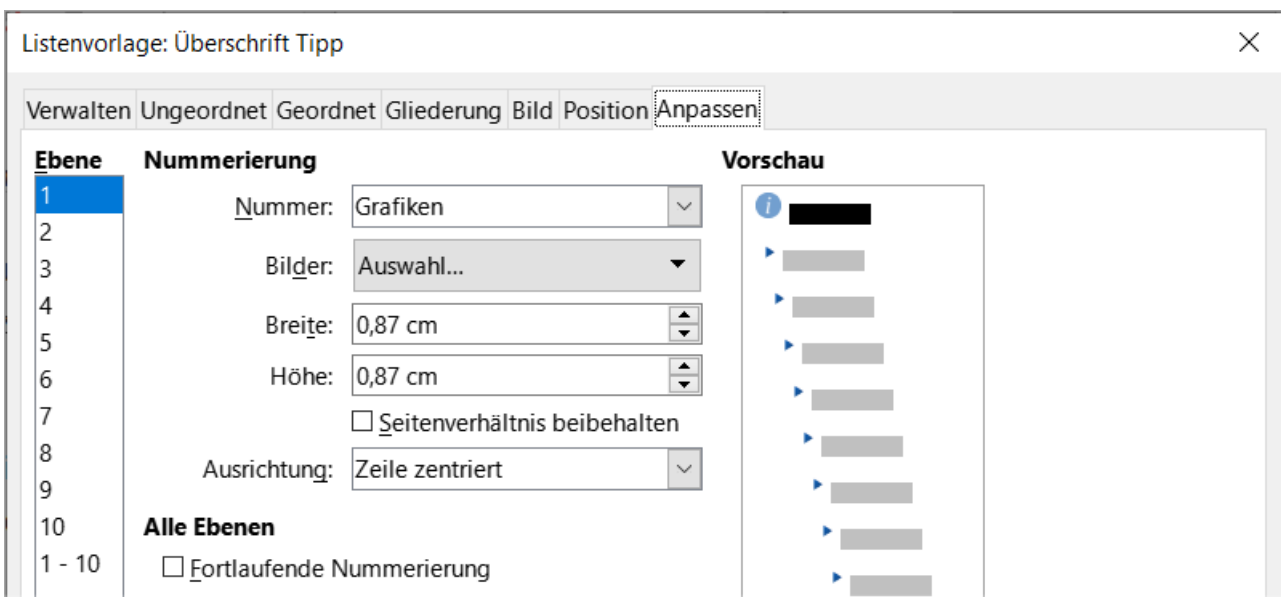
Listenvorlage: Überschrift Tipp

Verwalten Ungeordnet Geordnet Gliederung Bild Position Anpassen

Ebene
1
2
3
4
5
6
7
8
9
10
1 - 10

Nummerierung

Nummer: Grafiken

Bilder: Auswahl...

Breite: 0,87 cm

Höhe: 0,87 cm

Seitenverhältnis beibehalten

Ausrichtung: Zeile zentriert

Alle Ebenen

Fortlaufende Nummerierung

Vorschau